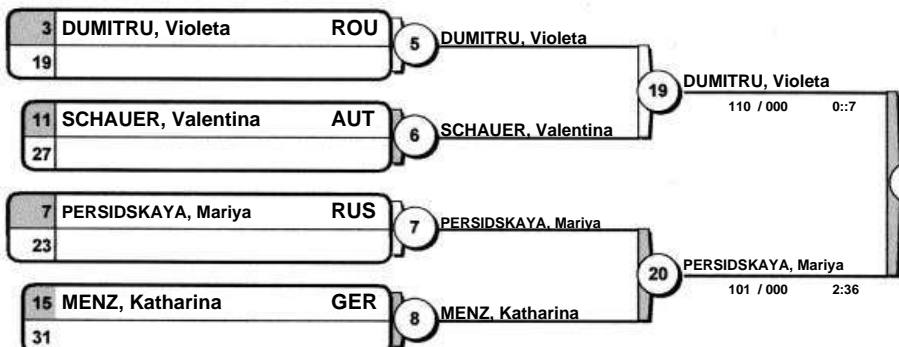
3 DUMITRU, Violeta ROU
19

5 DUMITRU, Violeta

11 SCHAUER, Valentina AUT
27

6 SCHAUER, Valentina

19 DUMITRU, Violeta
110 / 000 0::7

7 PERSIDSKAYA, Mariya RUS
23

7 PERSIDSKAYA, Mariya

15 MENZ, Katharina GER
31

8 MENZ, Katharina

20 PERSIDSKAYA, Mariya
101 / 000 2:36